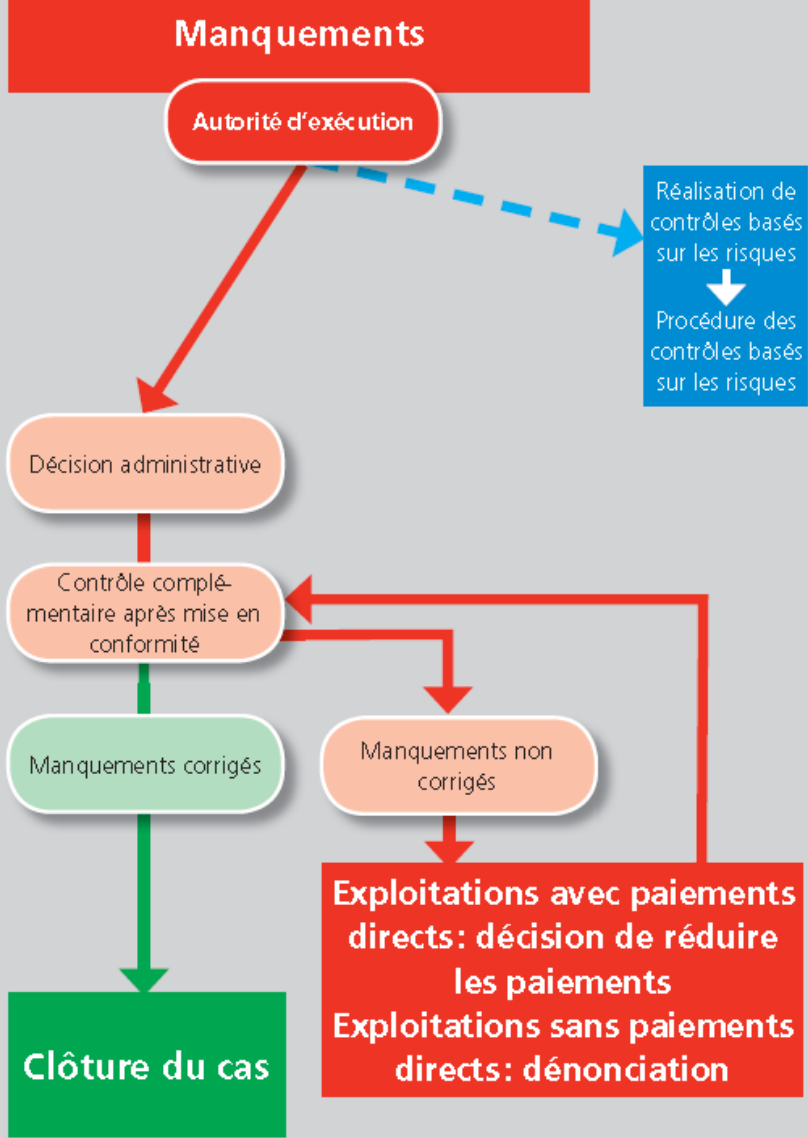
Manquements

Autorité d'exécution

Réalisation de contrôles basés sur les risques

Procédure des contrôles basés sur les risques

Décision administrative

Contrôle complémentaire après mise en conformité

Manquements corrigés

Manquements non corrigés

Exploitations avec paiements directs: décision de réduire les paiements
Exploitations sans paiements directs: dénonciation

Clôture du cas